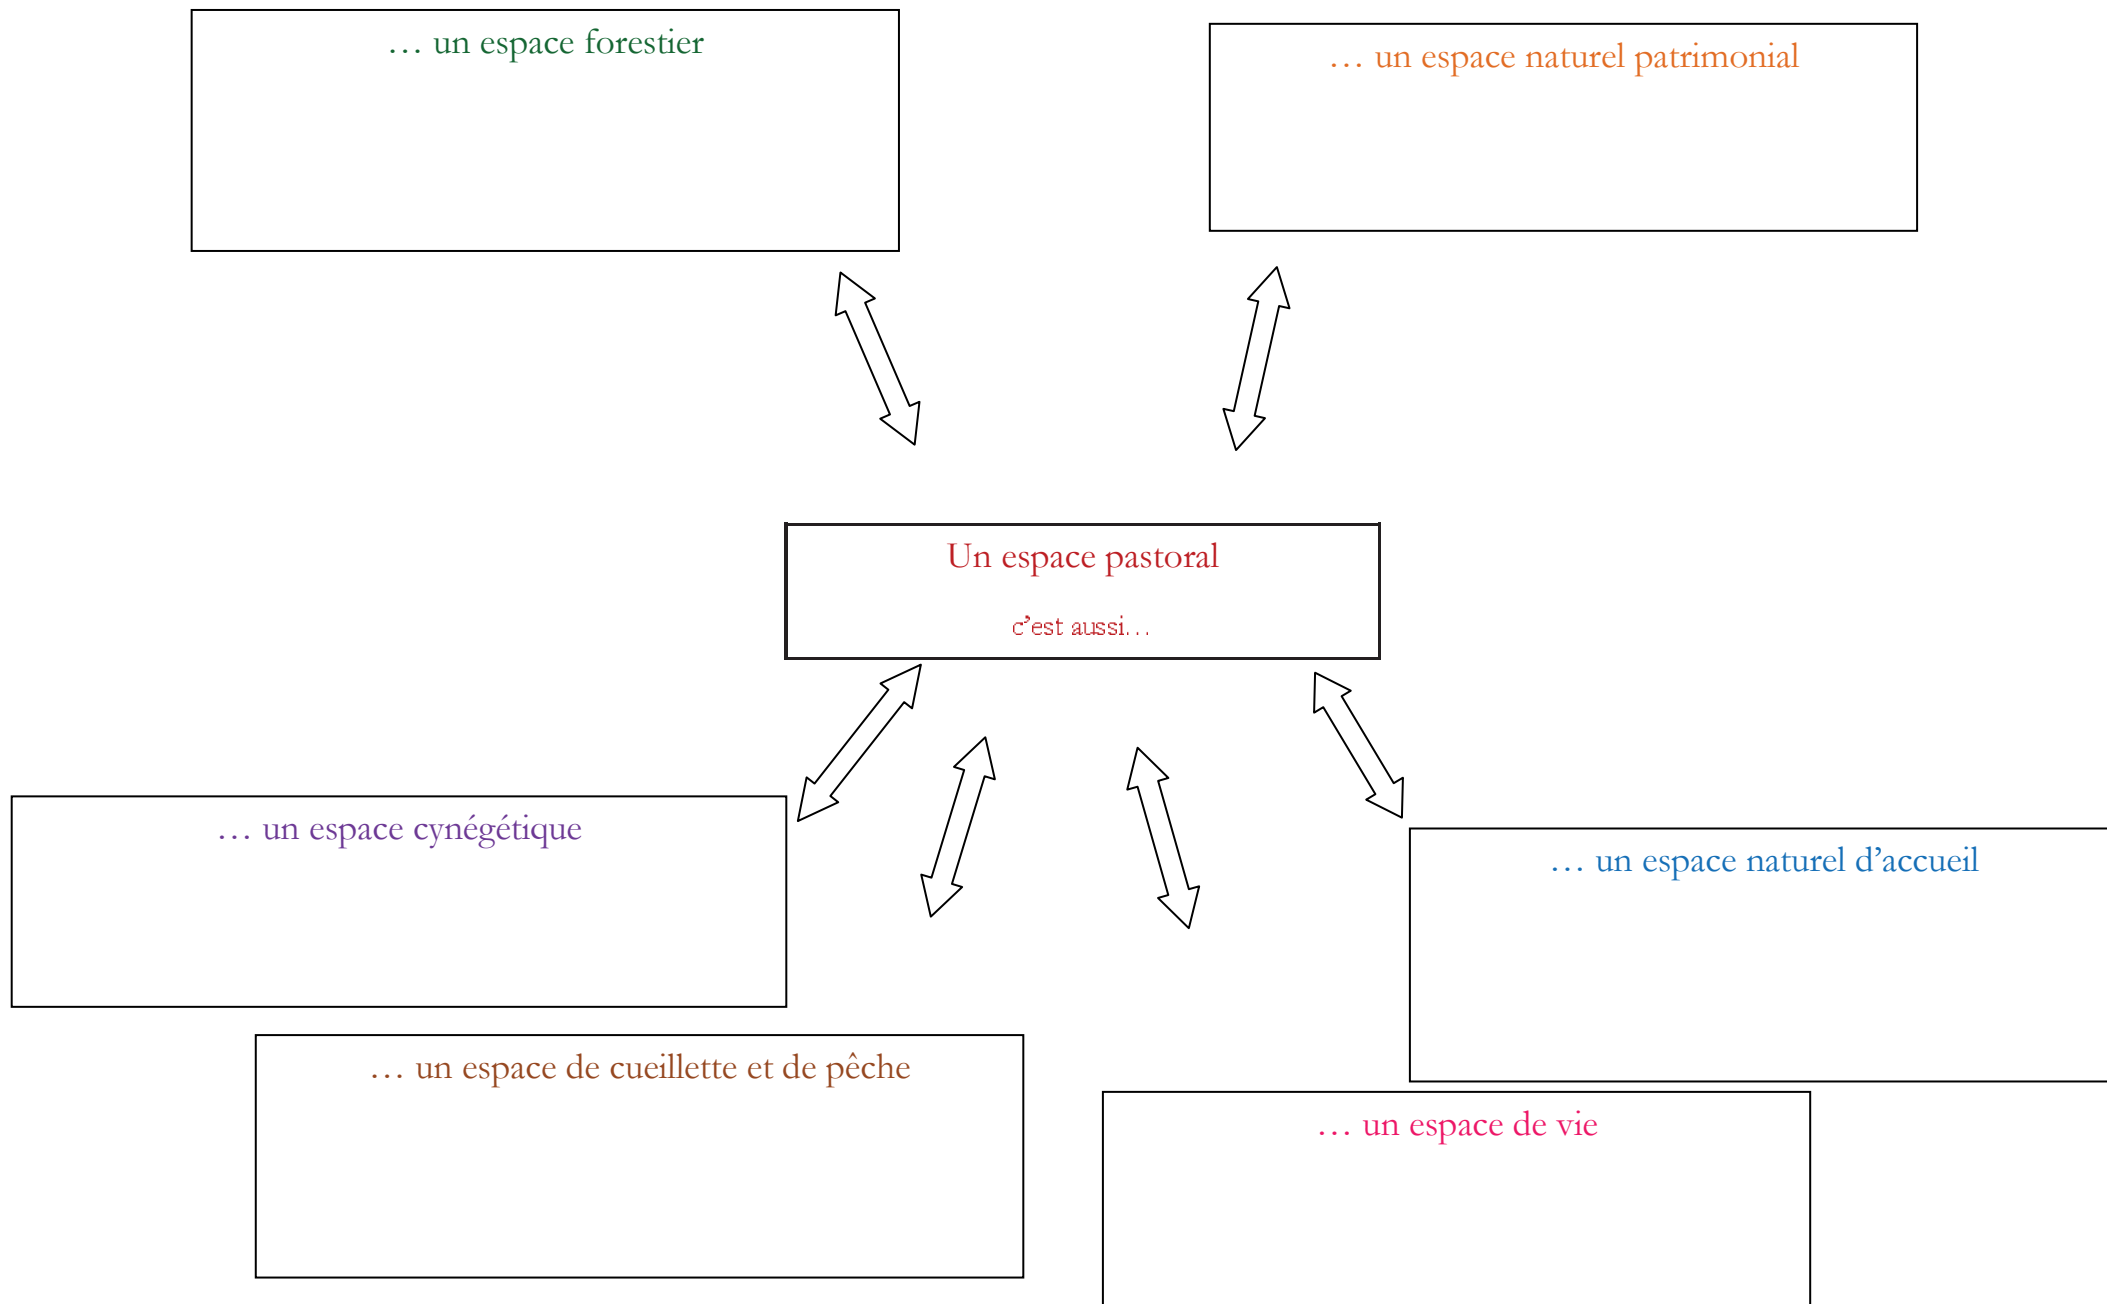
… un espace forestier

… un espace naturel patrimonial

Un espace pastoral

c'est aussi…

… un espace cynégétique

… un espace naturel d'accueil

… un espace de cueillette et de pêche

… un espace de vie